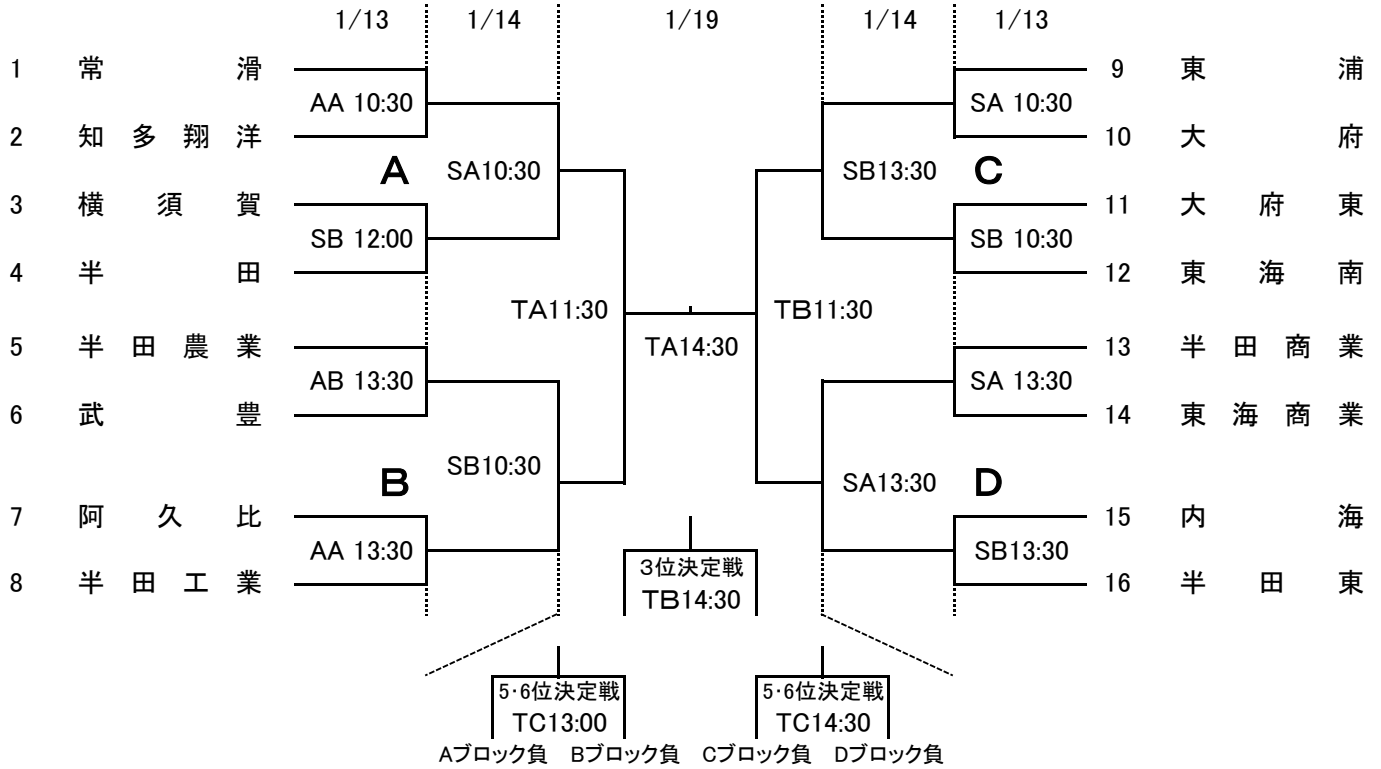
1/13 1/14 1/19 1/14 1/13

1 常滑
2 知多翔洋
3 横須賀
4 半田
5 半田農業
6 武豊
7 阿久比
8 半田工業

AA 10:30
SB 12:00
AB 13:30
AA 13:30

A
B

SA10:30
SB10:30

TA11:30
TA14:30
TB11:30

3位決定戦
TB14:30

SB13:30
SA13:30

C
D

SA 10:30
SB 10:30
SA 13:30
SB13:30

9 東浦
10 大府
11 大府東
12 東海南
13 半田商業
14 東海商業
15 内海
16 半田東

5·6位決定戦
TC13:00
Aブロック負 Bブロック負

5·6位決定戦
TC14:30
Cブロック負 Dブロック負